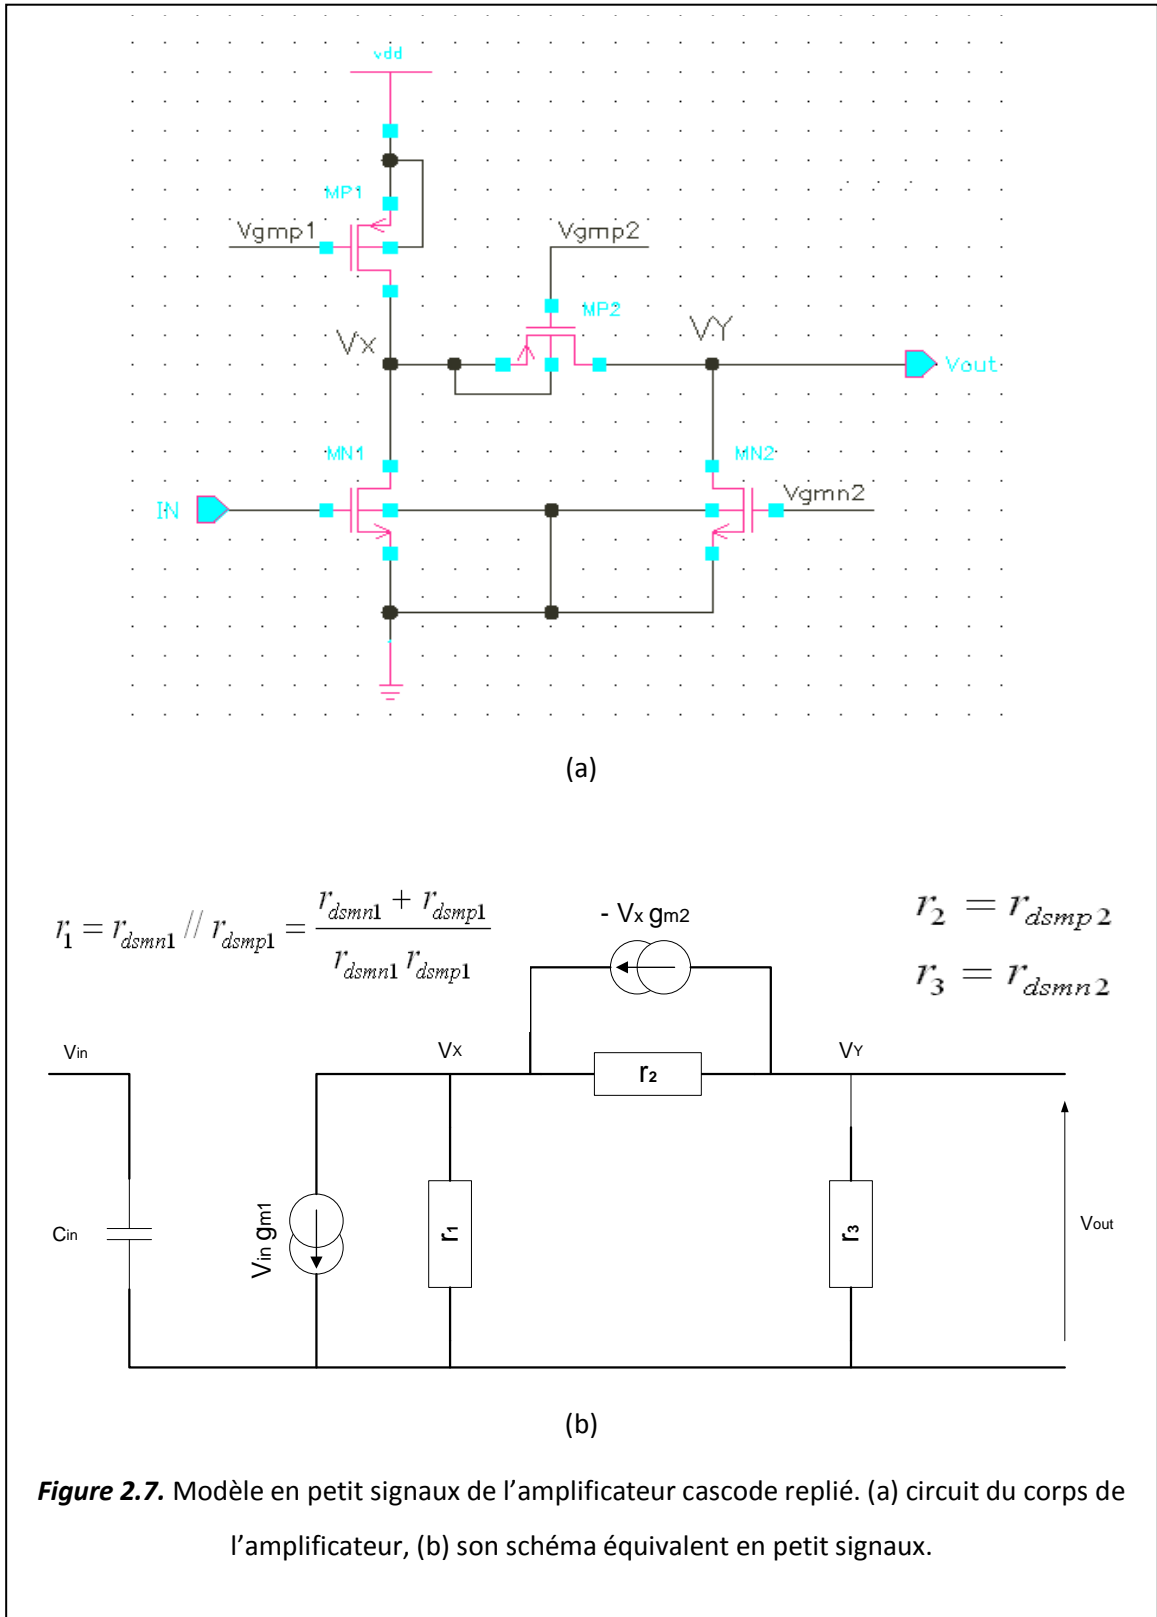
vdd

MP1

Vgmp1

Vgmp2

MP2

VY

Vx

Vout

MN1

MN2

IN

Vgmn2

(a)

$r_1 = r_{dsmn1} // r_{dsmp1} = \frac{r_{dsmn1} + r_{dsmp1}}{r_{dsmn1} \, r_{dsmp1}}$

- Vx gm2

$r_2 = r_{dsmp2}$

$r_3 = r_{dsmn2}$

Vin

Vx

VY

r₂

Cin

Vin gm1

r₁

r₃

Vout

(b)

***Figure 2.7.*** Modèle en petit signaux de l'amplificateur cascode replié. (a) circuit du corps de l'amplificateur, (b) son schéma équivalent en petit signaux.